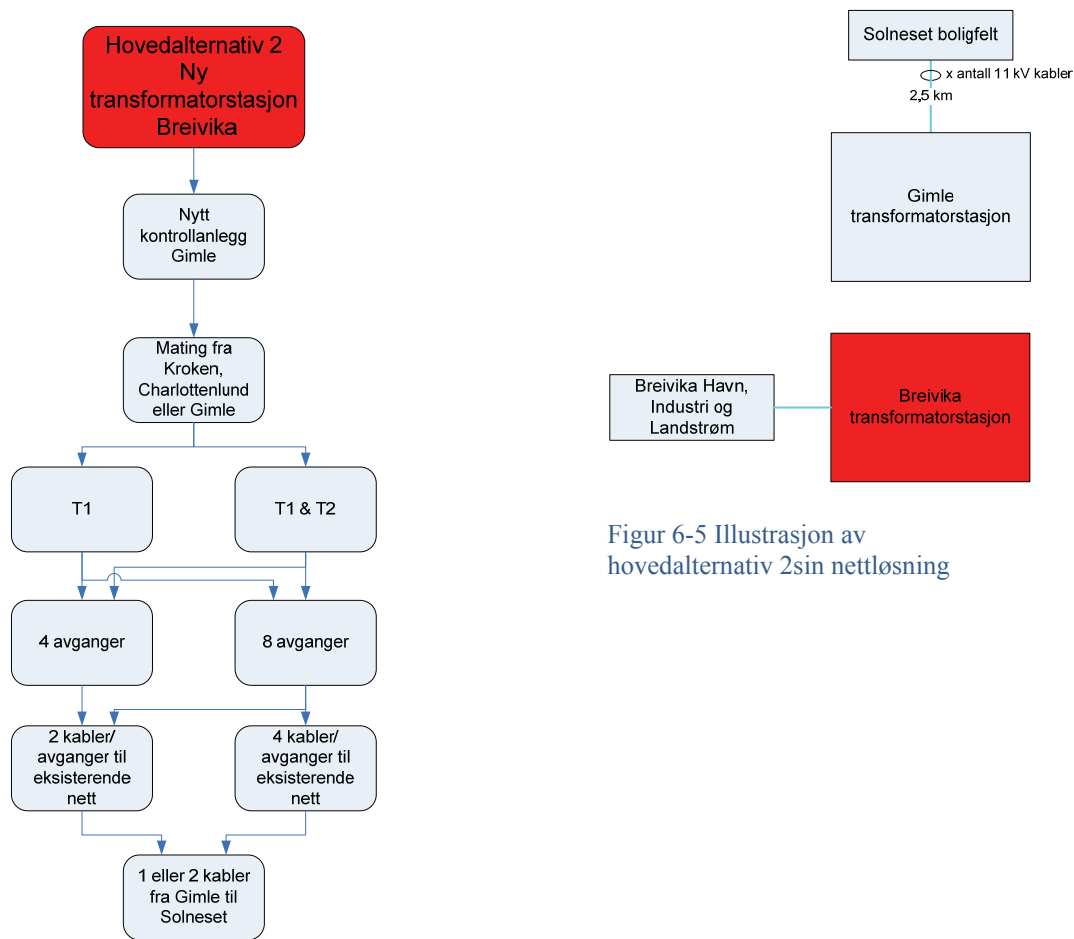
Hovedalternativ 2
Ny
transformatorstasjon
Breivika

Nytt kontrollanlegg Gimle

Mating fra Kroken, Charlottenlund eller Gimle

T1

T1 & T2

4 avganger

8 avganger

2 kabler/ avganger til eksisterende nett

4 kabler/ avganger til eksisterende nett

1 eller 2 kabler fra Gimle til Solneset

Solneset boligfelt

x antall 11 kV kabler

2,5 km

Gimle transformatorstasjon

Breivika Havn, Industri og Landstrøm

Breivika transformatorstasjon

Figur 6-5 Illustrasjon av hovedalternativ 2sin nettløsning